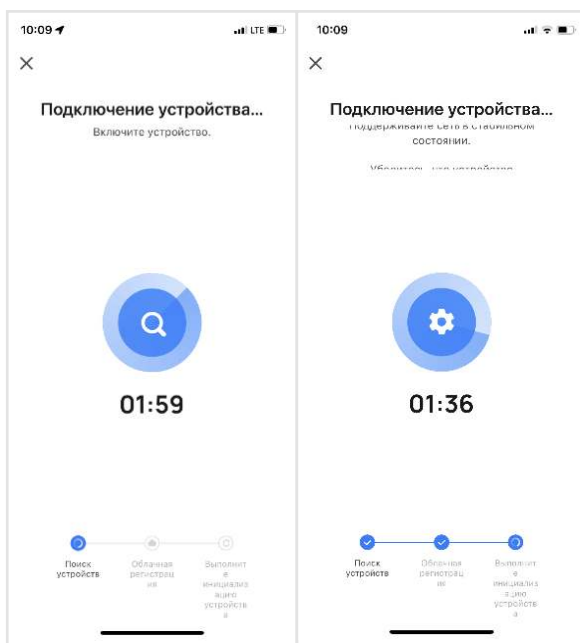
10:09

LTE

×

Подключение устройства...

Включите устройство.

01:59

Поиск устройства

Облачная регистрация

Выполните инициализацию устройства

10:09

×

Подключение устройства...

Поддерживайте сеть в стабильном состоянии.

Убедитесь, что устройство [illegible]

01:36

Поиск устройства

Облачная регистрация

Выполните инициализацию устройства